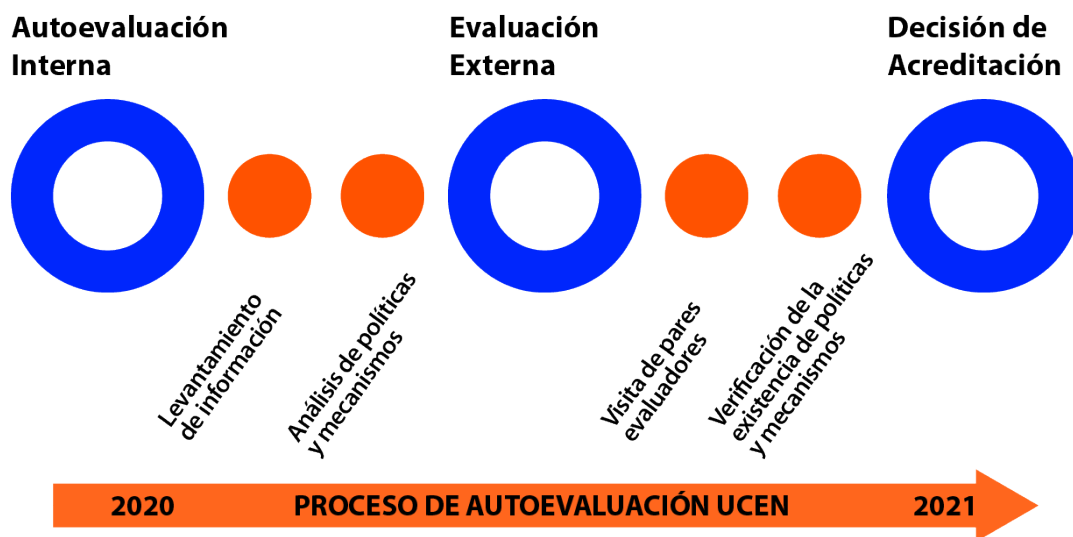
Autoevaluación Interna

Evaluación Externa

Decisión de Acreditación

Levantamiento de información

Análisis de políticas y mecanismos

Visita de pares evaluadores

Verificación de la existencia de políticas y mecanismos

2020 PROCESO DE AUTOEVALUACIÓN UCEN 2021